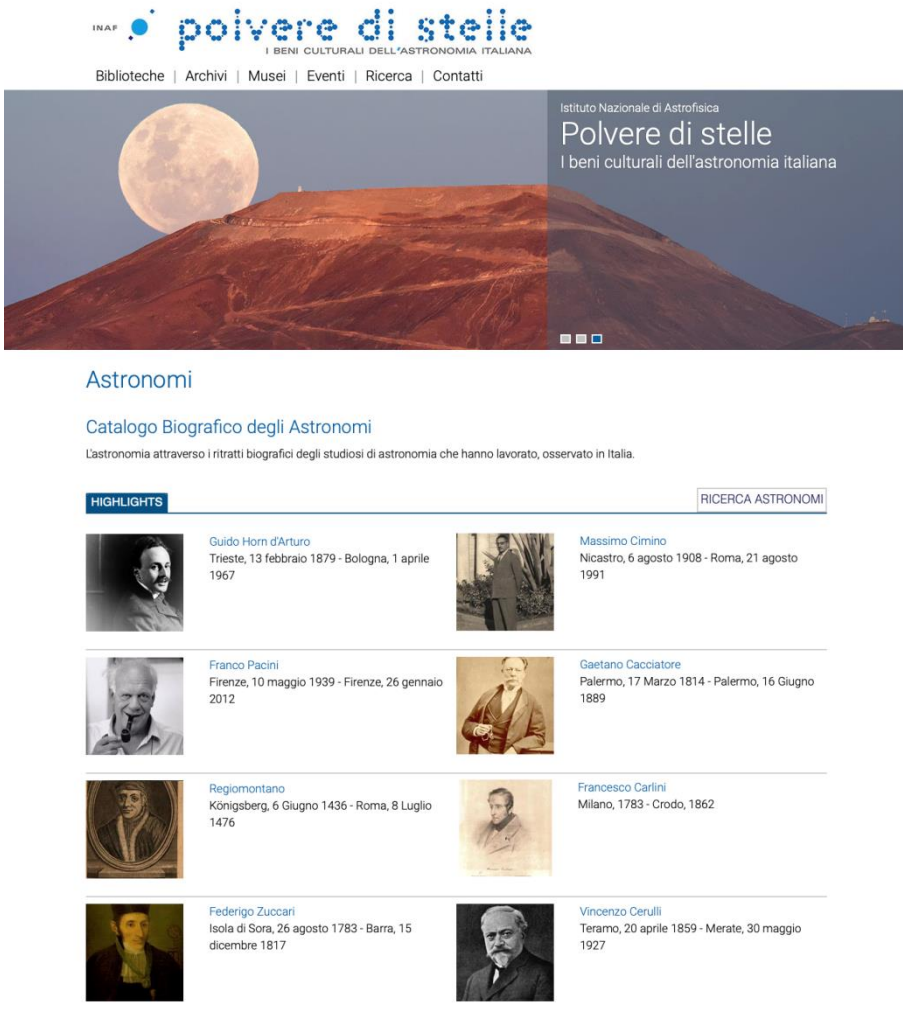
INAF polvere di stelle
I BENI CULTURALI DELL'ASTRONOMIA ITALIANA

Biblioteche | Archivi | Musei | Eventi | Ricerca | Contatti

Istituto Nazionale di Astrofisica
Polvere di stelle
I beni culturali dell'astronomia italiana

Astronomi

Catalogo Biografico degli Astronomi

L'astronomia attraverso i ritratti biografici degli studiosi di astronomia che hanno lavorato, osservato in Italia.

HIGHLIGHTS

RICERCA ASTRONOMI

Guido Horn d'Arturo
Trieste, 13 febbraio 1879 - Bologna, 1 aprile 1967

Massimo Cimino
Nicastro, 6 agosto 1908 - Roma, 21 agosto 1991

Franco Pacini
Firenze, 10 maggio 1939 - Firenze, 26 gennaio 2012

Gaetano Cacciatore
Palermo, 17 Marzo 1814 - Palermo, 16 Giugno 1889

Regiomontano
Königsberg, 6 Giugno 1436 - Roma, 8 Luglio 1476

Francesco Carlini
Milano, 1783 - Crodo, 1862

Federigo Zuccari
Isola di Sora, 26 agosto 1783 - Barra, 15 dicembre 1817

Vincenzo Cerulli
Teramo, 20 aprile 1859 - Merate, 30 maggio 1927